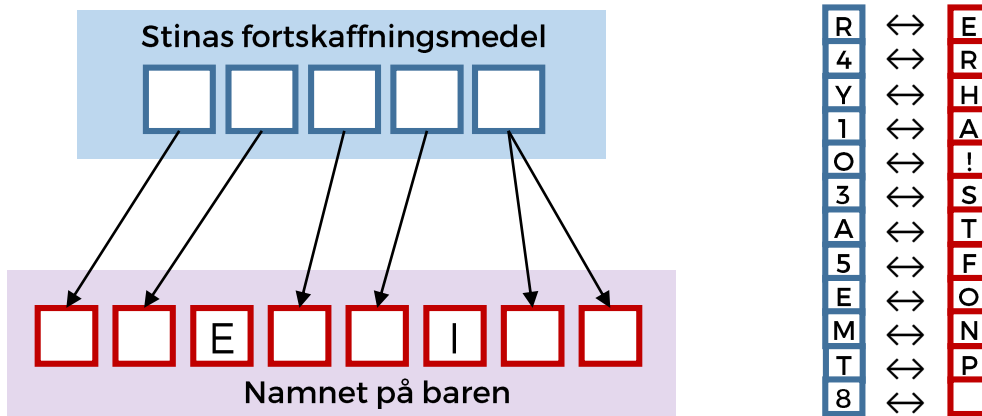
Stinas fortskaffningsmedel

E I

Namnet på baren

| | | |
|---|---|---|
| R | $\leftrightarrow$ | E |
| 4 | $\leftrightarrow$ | R |
| Y | $\leftrightarrow$ | H |
| 1 | $\leftrightarrow$ | A |
| O | $\leftrightarrow$ | ! |
| 3 | $\leftrightarrow$ | S |
| A | $\leftrightarrow$ | T |
| 5 | $\leftrightarrow$ | F |
| E | $\leftrightarrow$ | O |
| M | $\leftrightarrow$ | N |
| T | $\leftrightarrow$ | P |
| 8 | $\leftrightarrow$ | |